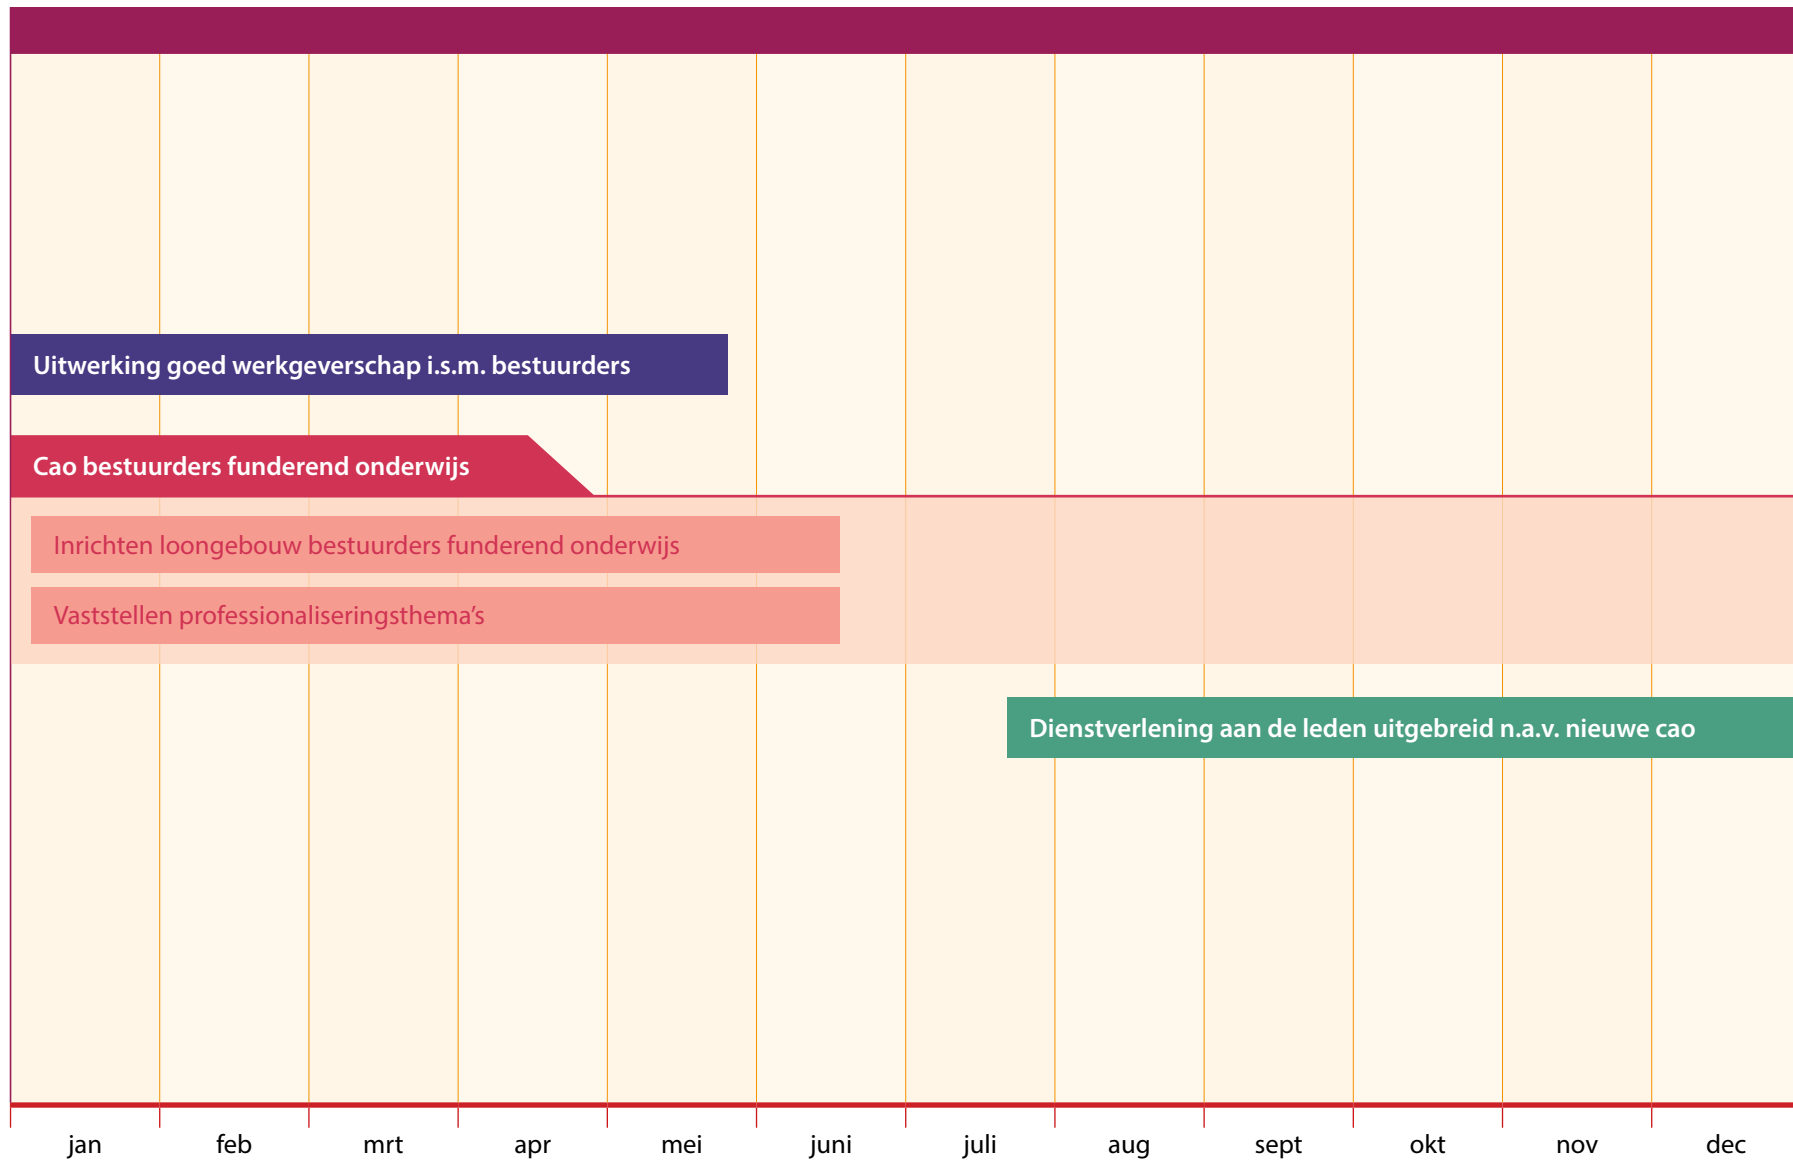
Uitwerking goed werkgeverschap i.s.m. bestuurders

Cao bestuurders funderend onderwijs

Inrichten loongebouw bestuurders funderend onderwijs

Vaststellen professionaliseringsthema's

Dienstverlening aan de leden uitgebreid n.a.v. nieuwe cao

jan feb mrt apr mei juni juli aug sept okt nov dec